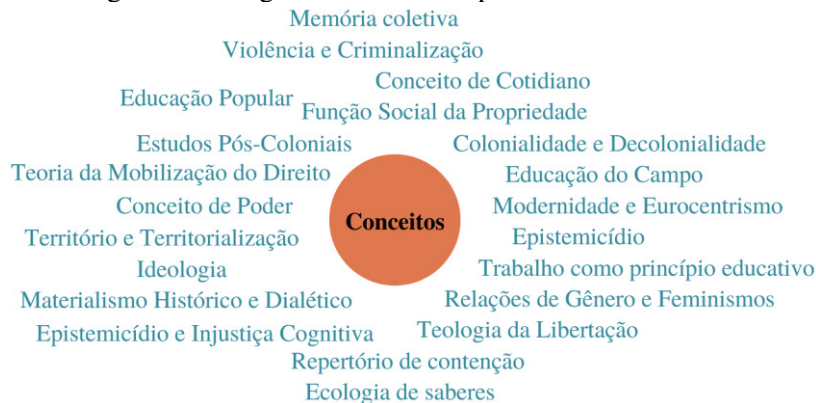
Memória coletiva
Violência e Criminalização
Conceito de Cotidiano
Educação Popular
Função Social da Propriedade
Estudos Pós-Coloniais
Colonialidade e Decolonialidade
Teoria da Mobilização do Direito
Educação do Campo
Conceito de Poder
Conceitos
Modernidade e Eurocentrismo
Território e Territorialização
Epistemicídio
Ideologia
Trabalho como princípio educativo
Materialismo Histórico e Dialético
Relações de Gênero e Feminismos
Epistemicídio e Injustiça Cognitiva
Teologia da Libertação
Repertório de contenção
Ecologia de saberes